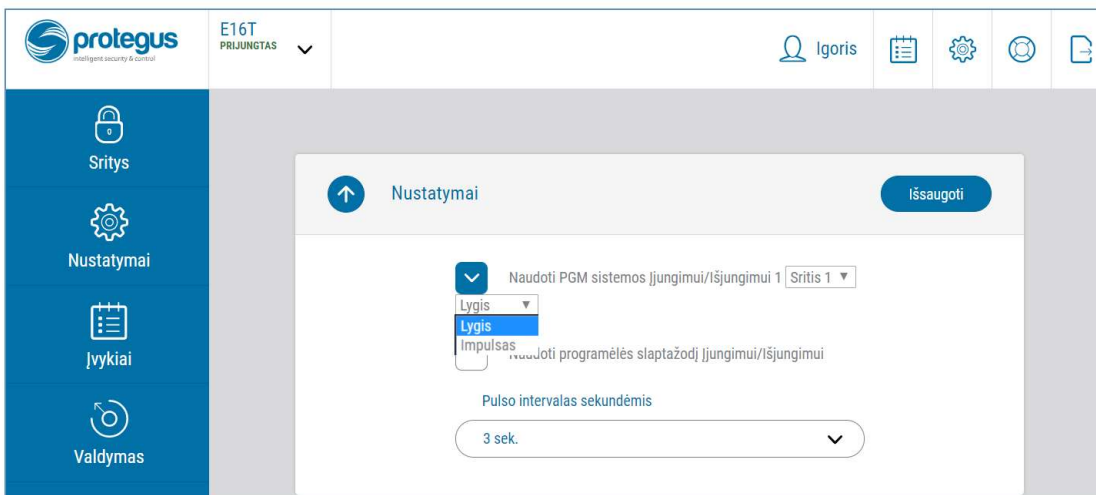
protegus
intelligent security & control

E16T
PRIJUNGTAS

Igoris

Sritys

Nustatymai

Įvykiai

Valdymas

Nustatymai

Išsaugoti

Naudoti PGM sistemos Įjungimui/Išjungimui 1 Sritis 1

Lygis
Lygis
Impulsas

Naudoti programėlės slaptažodį Įjungimui/Išjungimui

Pulso intervalas sekundėmis

3 sek.